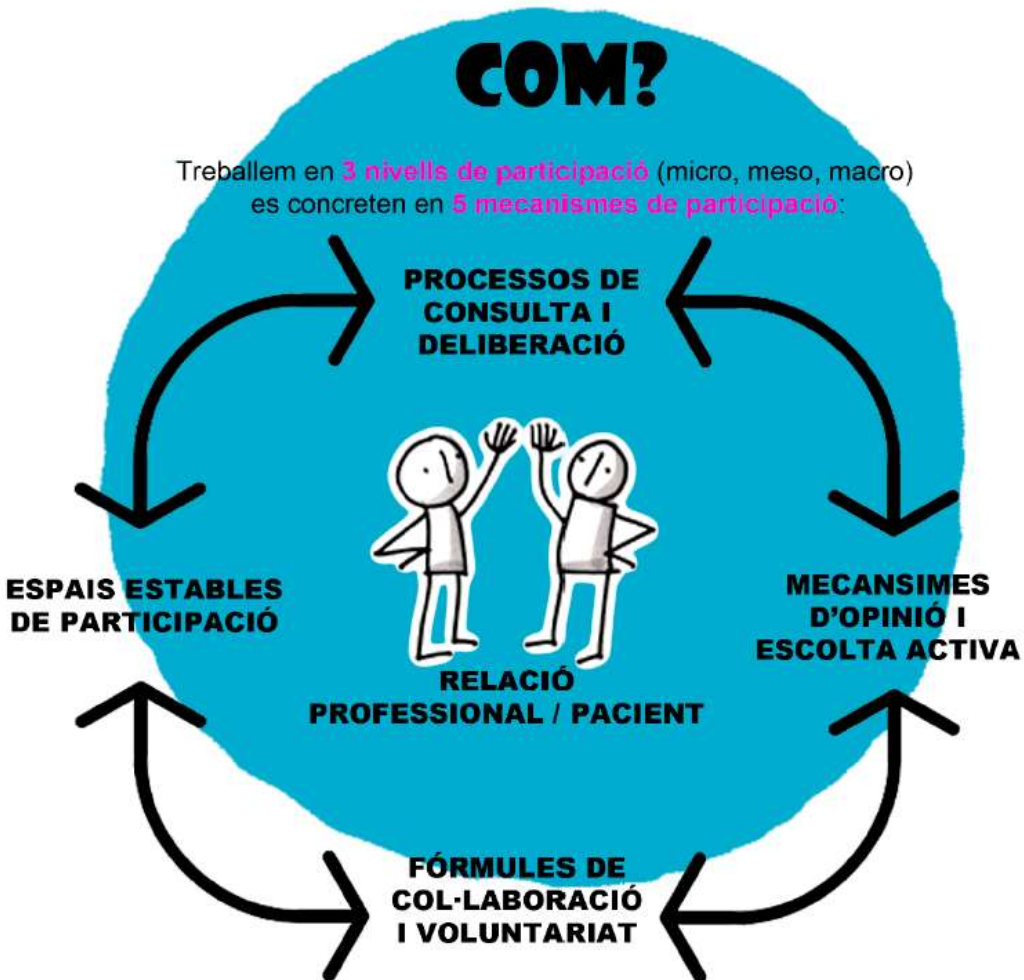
COM?

Treballem en 3 nivells de participació (micro, meso, macro) es concreten en 5 mecanismes de participació:

PROCESSOS DE CONSULTA I DELIBERACIÓ

ESPAIS ESTABLES DE PARTICIPACIÓ

MECANSIMES D'OPINIÓ I ESCOLTA ACTIVA

RELACIÓ PROFESSIONAL / PACIENT

FÓRMULES DE COL·LABORACIÓ I VOLUNTARIAT